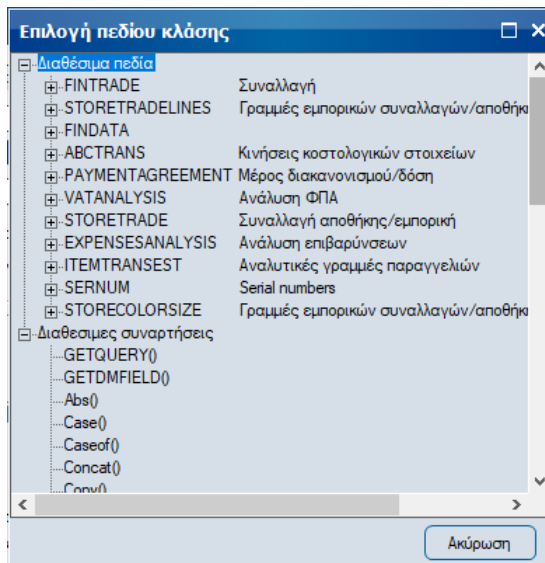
Επιλογή πεδίου κλάσης

Διαθέσιμα πεδία
FINTRADE Συναλλαγή
STORETRADELINES Γραμμές εμπορικών συναλλαγών/αποθήκ
FINDATA
ABCTRANS Κινήσεις κοστολογικών στοιχείων
PAYMENTAGREEMENT Μέρος διακανονισμού/δόση
VATANALYSIS Ανάλυση ΦΠΑ
STORETRADE Συναλλαγή αποθήκης/εμπορική
EXPENSESANALYSIS Ανάλυση επιβαρύνσεων
ITEMTRANSEST Αναλυτικές γραμμές παραγγελιών
SERNUM Serial numbers
STORECOLORSIZE Γραμμές εμπορικών συναλλαγών/αποθήκ
Διαθεσιμες συναρτήσεις
GETQUERY()
GETDMFIELD()
Abs()
Case()
Caseof()
Concat()
Copy()

Ακύρωση